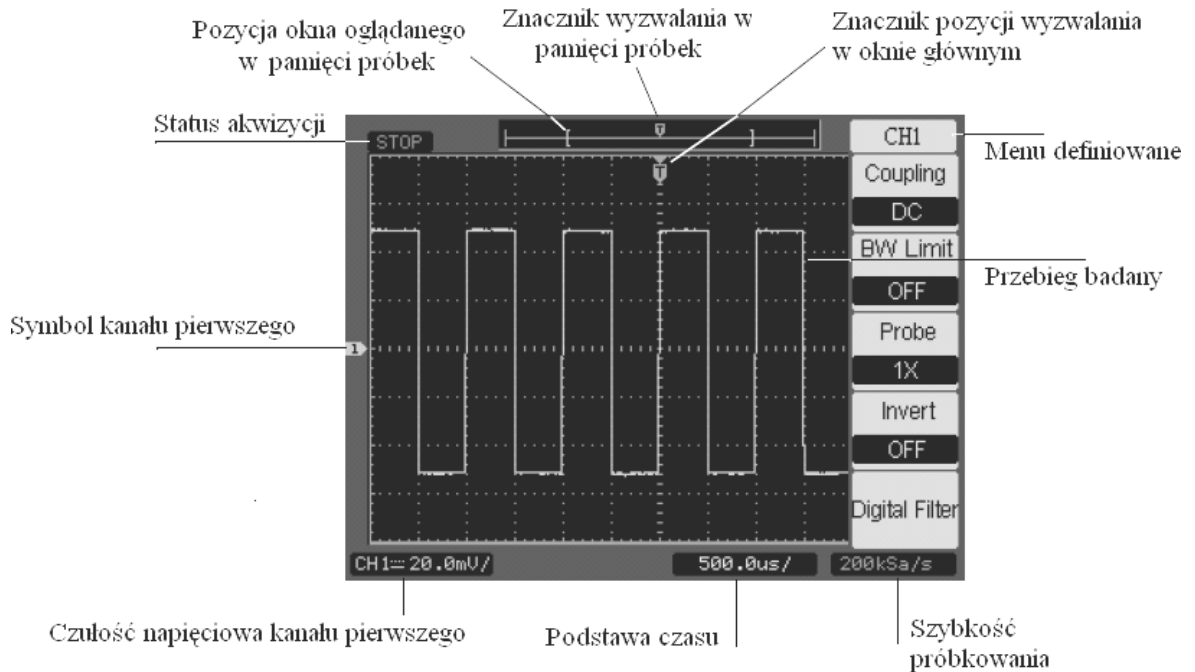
Pozycja okna oglądanego w pamięci próbek

Znacznik wyzwalania w pamięci próbek

Znacznik pozycji wyzwalania w oknie głównym

Status akwizycji

STOP

CH1

Menu definiowane

Coupling

DC

BW Limit

Przebieg badany

OFF

Symbol kanału pierwszego

1

Probe

1X

Invert

OFF

Digital Filter

CH1 ⎓ 20.0mV/

500.0us/

200kSa/s

Czułość napięciowa kanału pierwszego

Podstawa czasu

Szybkość próbkowania